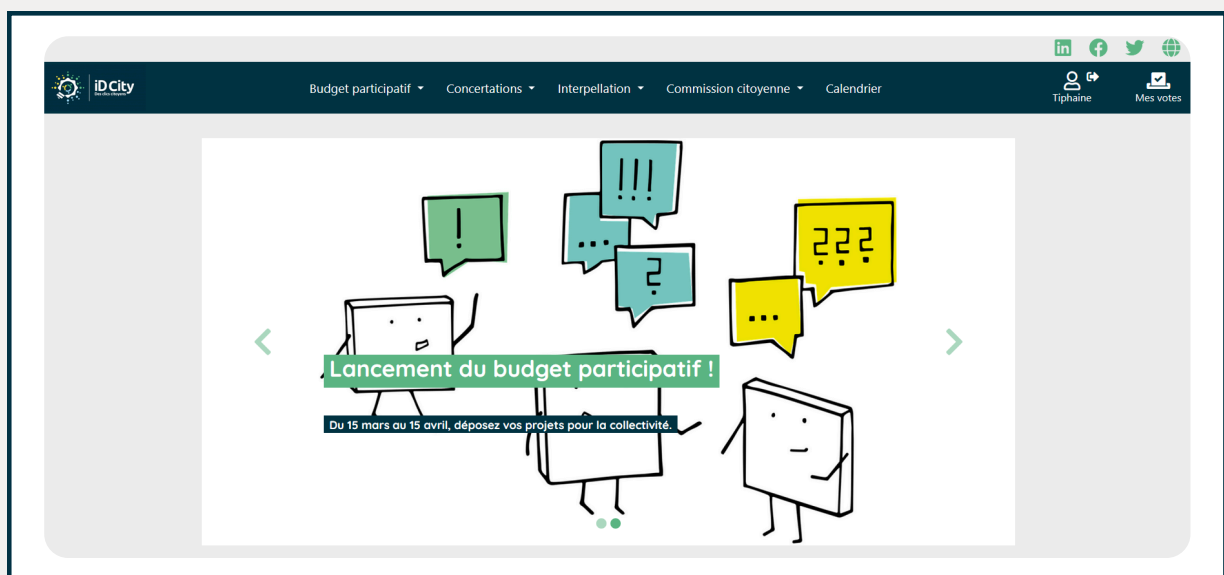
iD City
Des clics citoyens

Budget participatif
Concertations
Interpellation
Commission citoyenne
Calendrier

Tiphaine
Mes votes

!
!!!
...
?
???
...

Lancement du budget participatif !

Du 15 mars au 15 avril, déposez vos projets pour la collectivité.